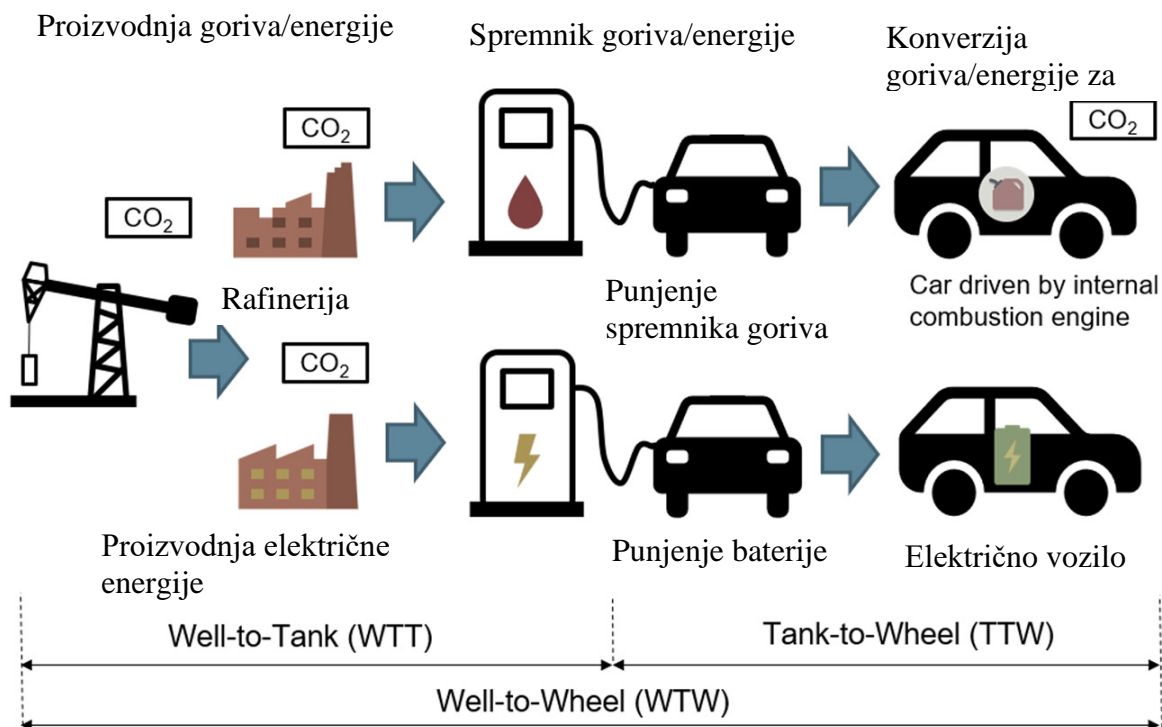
Proizvodnja goriva/energije

Spremnik goriva/energije

Konverzija goriva/energije za

$CO_2$

$CO_2$

$CO_2$

Rafinerija

Punjenje spremnika goriva

Car driven by internal combustion engine

$CO_2$

Proizvodnja električne energije

Punjenje baterije

Električno vozilo

Well-to-Tank (WTT)

Tank-to-Wheel (TTW)

Well-to-Wheel (WTW)